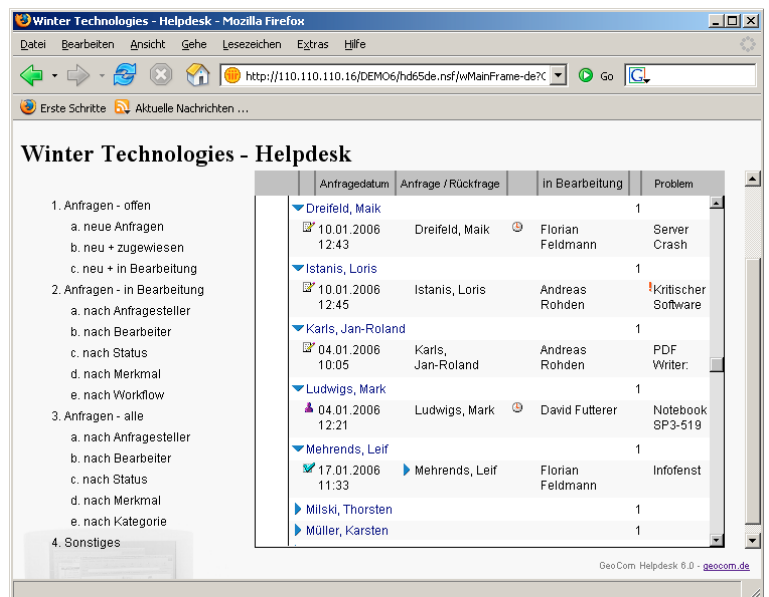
Winter Technologies - Helpdesk - Mozilla Firefox

Datei Bearbeiten Ansicht Gehe Lesezeichen Extras Hilfe

http://110.110.110.16/DEMO6/hd65de.nsf/wMainFrame-de?( Go

Erste Schritte Aktuelle Nachrichten ...

Winter Technologies - Helpdesk

1. Anfragen - offen
a. neue Anfragen
b. neu + zugewiesen
c. neu + in Bearbeitung
2. Anfragen - in Bearbeitung
a. nach Anfragesteller
b. nach Bearbeiter
c. nach Status
d. nach Merkmal
e. nach Workflow
3. Anfragen - alle
a. nach Anfragesteller
b. nach Bearbeiter
c. nach Status
d. nach Merkmal
e. nach Kategorie
4. Sonstiges

| Anfragedatum | Anfrage / Rückfrage | | in Bearbeitung | | Problem |
|---|---|---|---|---|---|
| Dreifeld, Maik | | | | 1 | |
| 10.01.2006 12:43 | Dreifeld, Maik | | Florian Feldmann | | Server Crash |
| Istanis, Loris | | | | 1 | |
| 10.01.2006 12:45 | Istanis, Loris | | Andreas Rohden | | !Kritischer Software |
| Karls, Jan-Roland | | | | 1 | |
| 04.01.2006 10:05 | Karls, Jan-Roland | | Andreas Rohden | | PDF Writer: |
| Ludwigs, Mark | | | | 1 | |
| 04.01.2006 12:21 | Ludwigs, Mark | | David Futterer | | Notebook SP3-519 |
| Mehrends, Leif | | | | 1 | |
| 17.01.2006 11:33 | Mehrends, Leif | | Florian Feldmann | | Infofenst |
| Milski, Thorsten | | | | 1 | |
| Müller, Karsten | | | | 1 | |

GeoCom Helpdesk 6.0 - geocom.de